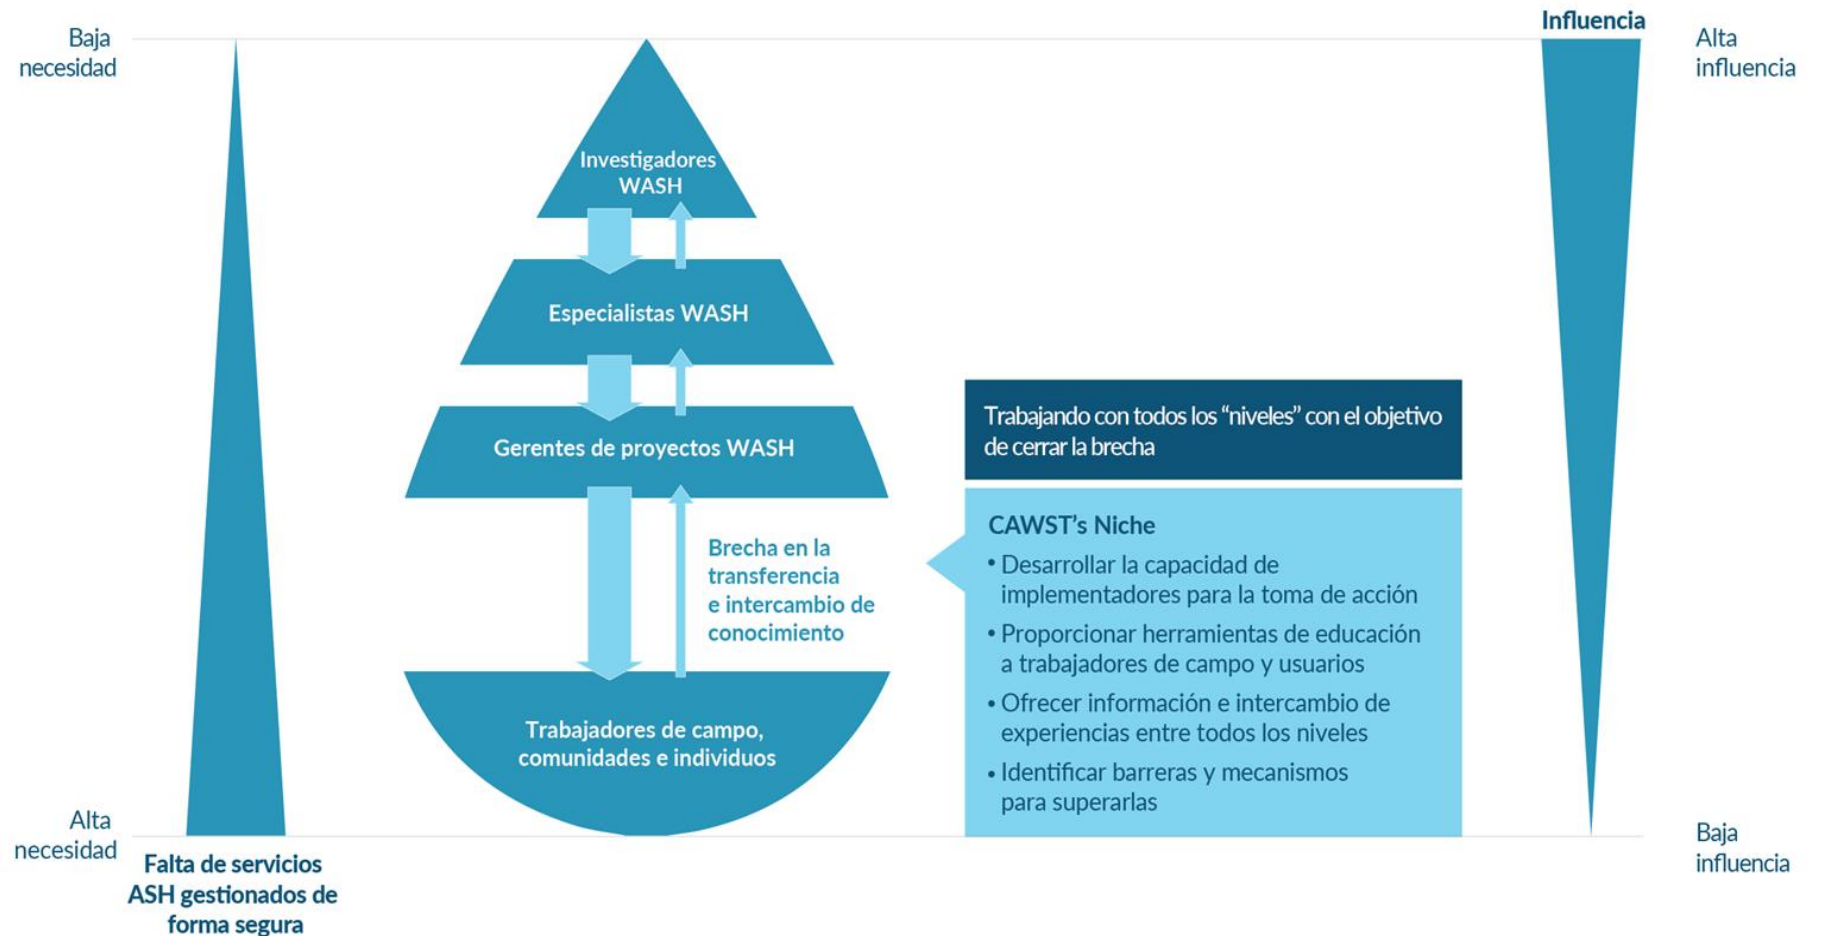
Baja necesidad

Influencia

Alta influencia

Investigadores WASH

Especialistas WASH

Gerentes de proyectos WASH

Trabajando con todos los “niveles” con el objetivo de cerrar la brecha

CAWST’s Niche

• Desarrollar la capacidad de implementadores para la toma de acción
• Proporcionar herramientas de educación a trabajadores de campo y usuarios
• Ofrecer información e intercambio de experiencias entre todos los niveles
• Identificar barreras y mecanismos para superarlas

Brecha en la transferencia e intercambio de conocimiento

Trabajadores de campo, comunidades e individuos

Alta necesidad

Falta de servicios ASH gestionados de forma segura

Baja influencia